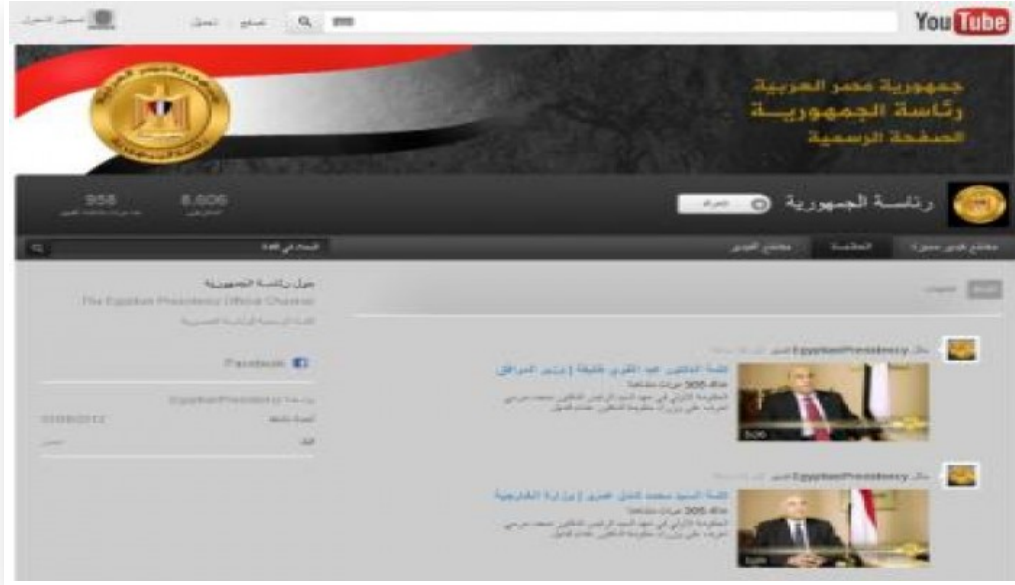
YouTube

تسجيل الدخول

تصفح | تحميل

جمهورية مصر العربية
رئاسة الجمهورية
الصفحة الرسمية

رئاسة الجمهورية

اشتراك

8,606

958

مقاطع فيديو مميزة | المشاهدة | مقاطع الفيديو

البحث في قناة

حول رئاسة الجمهورية
The Egyptian Presidency Official Channel

Facebook

EgyptianPresidency

كلمة الدكتور عبد القوي خليفة | وزير المرافق

305 مرات مشاهدة

EgyptianPresidency

كلمة السيد محمد كامل عمرو | وزير الخارجية

305 مرات مشاهدة

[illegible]